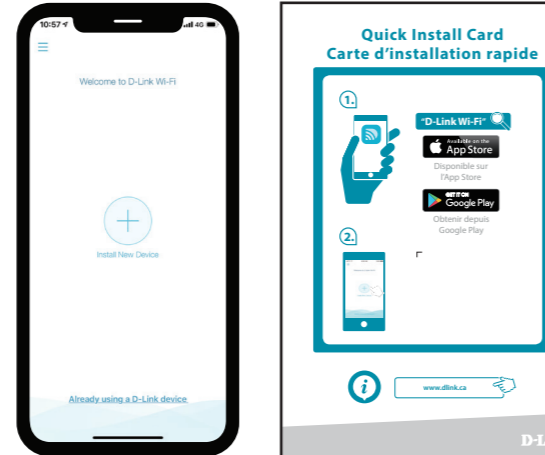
10:57
4G

Welcome to D-Link Wi-Fi

+

Install New Device

Already using a D-Link device

Quick Install Card
Carte d'installation rapide

1.

"D-Link Wi-Fi"

Available on the App Store

Disponible sur l'App Store

GET IT ON Google Play

Obtenir depuis Google Play

2.

i

www.dlink.ca

D-Li